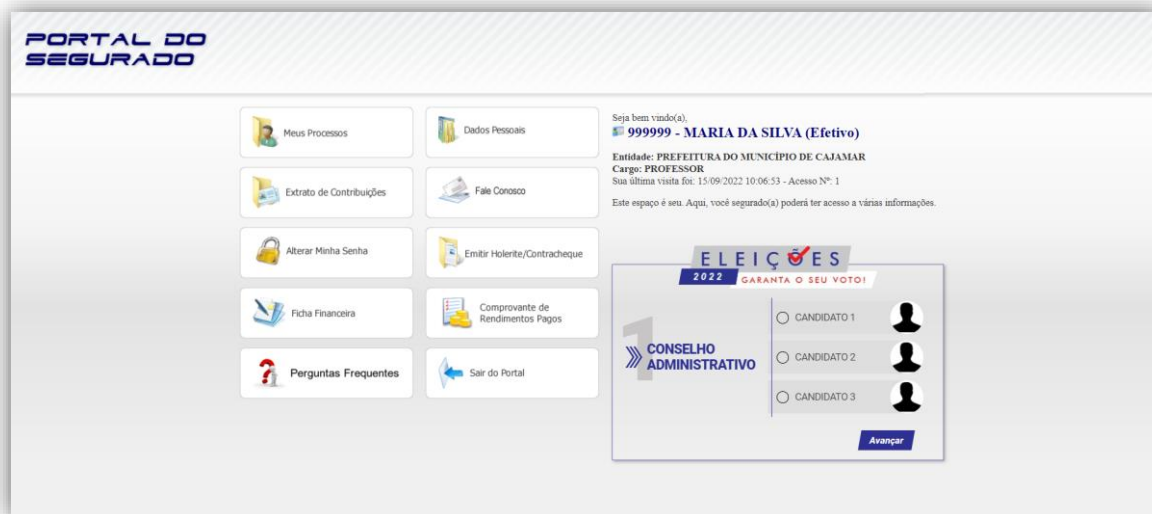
PORTAL DO SEGURADO

Meus Processos

Dados Pessoais

Extrato de Contribuições

Fale Conosco

Alterar Minha Senha

Emitir Holerite/Contracheque

Ficha Financeira

Comprovante de Rendimentos Pagos

Perguntas Frequentes

Sair do Portal

Seja bem vindo(a),
999999 - MARIA DA SILVA (Efetivo)

Entidade: PREFEITURA DO MUNICÍPIO DE CAJAMAR
Cargo: PROFESSOR
Sua última visita foi: 15/09/2022 10:06:53 - Acesso Nº: 1

Este espaço é seu. Aqui, você segurado(a) poderá ter acesso a várias informações.

ELEIÇÕES
2022 GARANTA O SEU VOTO!

1
CONSELHO ADMINISTRATIVO

CANDIDATO 1
CANDIDATO 2
CANDIDATO 3

Avançar